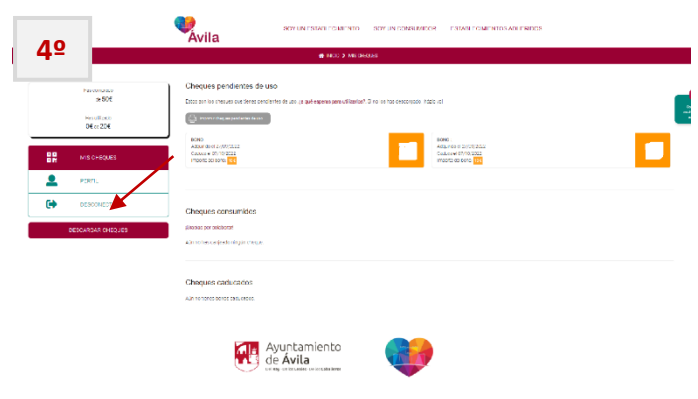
4º

Ávila

SOY UN ESTABLECIMIENTO    SOY UN CONSUMIDOR    ESTABLECIMIENTOS ADHERIDOS

INICIO > MIS CHEQUES

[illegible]
50€

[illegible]
0€ de 20€

MIS CHEQUES

PERFIL

DESCONECTAR

DESCARGAR CHEQUES

Cheques pendientes de uso

Estos son los cheques que tienes pendientes de uso ¿¡a qué esperas para utilizarlos!? Si no los has descargado, hazlo ya!

BONO
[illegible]
Caduca el 07/10/2022
Importe del bono: 5€

BONO
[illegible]
Caduca el 07/10/2022
Importe del bono: 5€

Cheques consumidos

¡Ánimo! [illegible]

Aún no has usado ningún cheque

Cheques caducados

Aún no tienes bonos caducados.

Ayuntamiento de Ávila
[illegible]